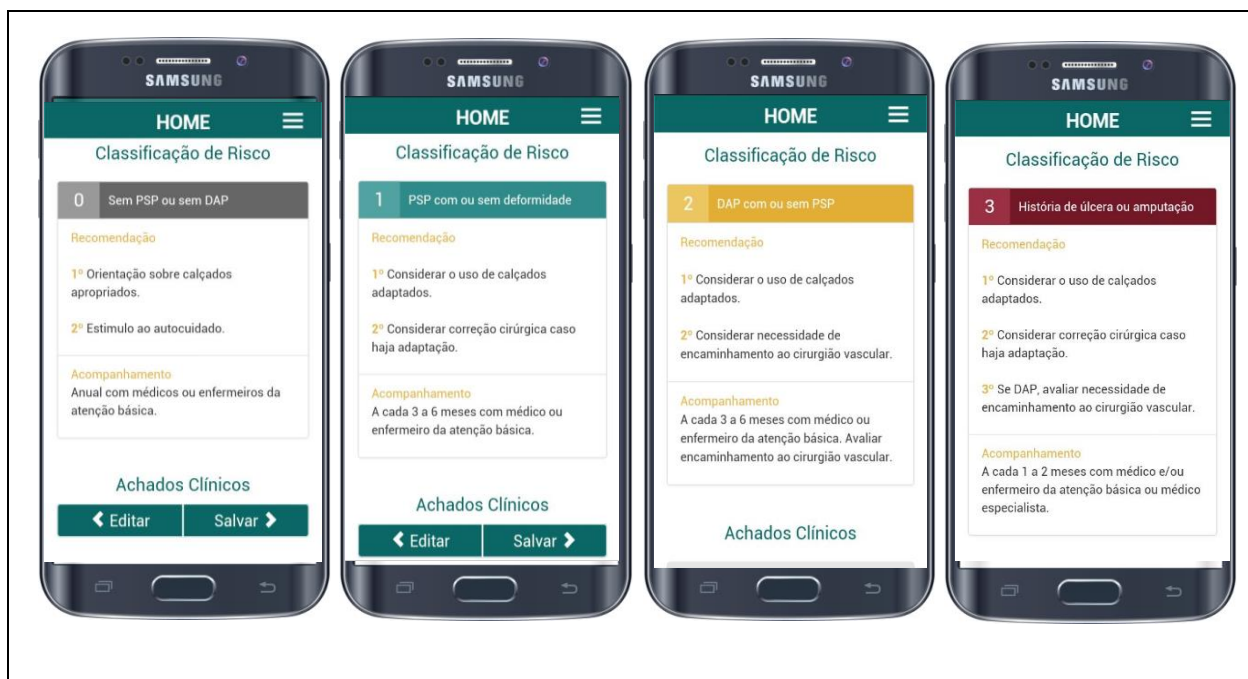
SAMSUNG

HOME

Classificação de Risco

0 Sem PSP ou sem DAP

Recomendação

1º Orientação sobre calçados apropriados.

2º Estimulo ao autocuidado.

Acompanhamento
Anual com médicos ou enfermeiros da atenção básica.

Achados Clínicos

❮ Editar Salvar ❯

SAMSUNG

HOME

Classificação de Risco

1 PSP com ou sem deformidade

Recomendação

1º Considerar o uso de calçados adaptados.

2º Considerar correção cirúrgica caso haja adaptação.

Acompanhamento
A cada 3 a 6 meses com médico ou enfermeiro da atenção básica.

Achados Clínicos

❮ Editar Salvar ❯

SAMSUNG

HOME

Classificação de Risco

2 DAP com ou sem PSP

Recomendação

1º Considerar o uso de calçados adaptados.

2º Considerar necessidade de encaminhamento ao cirurgião vascular.

Acompanhamento
A cada 3 a 6 meses com médico ou enfermeiro da atenção básica. Avaliar encaminhamento ao cirurgião vascular.

Achados Clínicos

SAMSUNG

HOME

Classificação de Risco

3 História de úlcera ou amputação

Recomendação

1º Considerar o uso de calçados adaptados.

2º Considerar correção cirúrgica caso haja adaptação.

3º Se DAP, avaliar necessidade de encaminhamento ao cirurgião vascular.

Acompanhamento
A cada 1 a 2 meses com médico e/ou enfermeiro da atenção básica ou médico especialista.